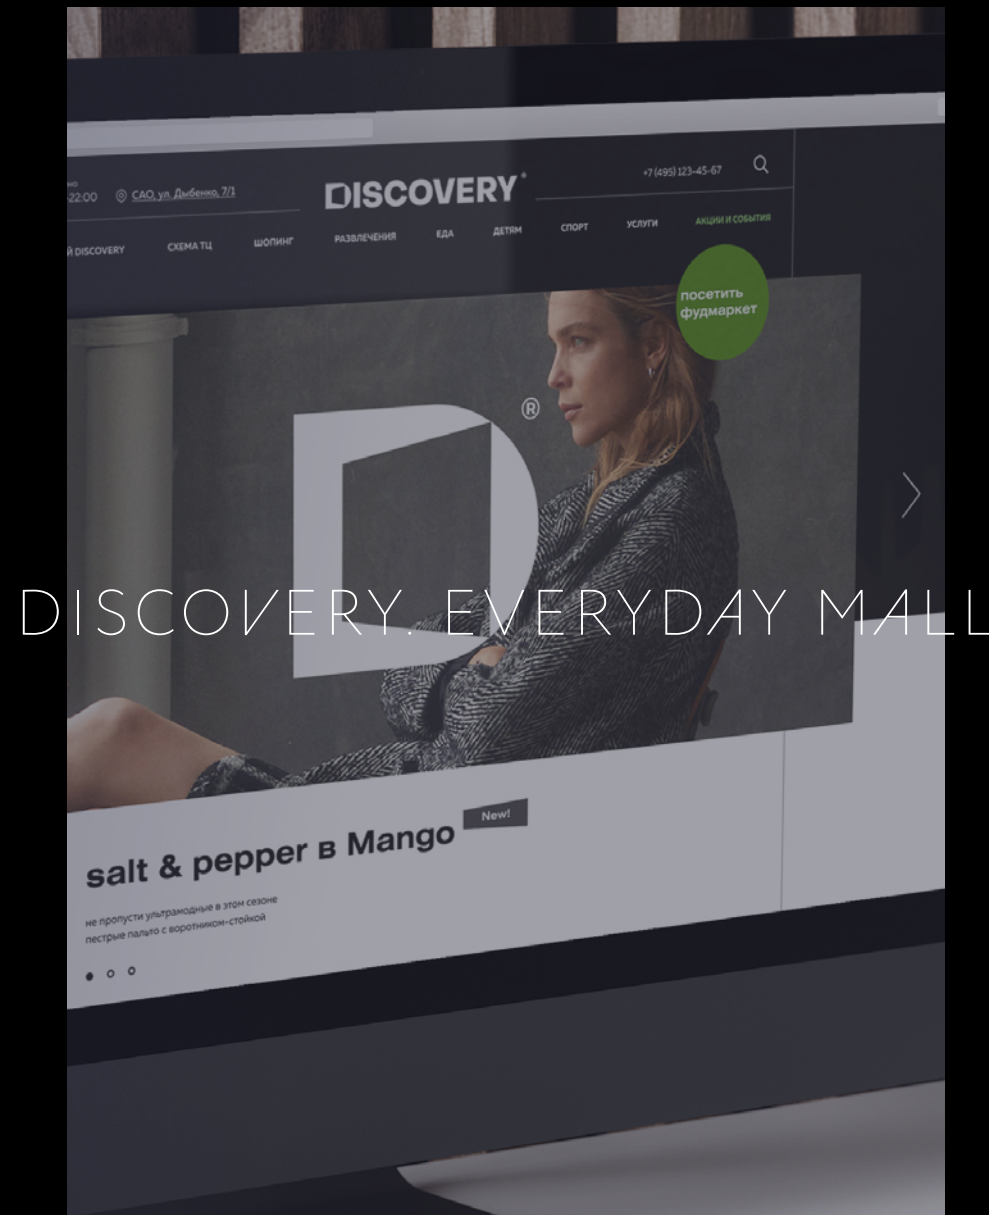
22:00 САО, ул. Дыбенко, 7/1

DISCOVERY

+7 (495) 123-45-67

Й DISCOVERY СХЕМА ТЦ ШОПИНГ РАЗВЛЕЧЕНИЯ ЕДА ДЕТЯМ СПОРТ УСЛУГИ АКЦИИ И СОБЫТИЯ

посетить фудмаркет

®

DISCOVERY. EVERYDAY MALL

salt & pepper в Mango

New!

не пропусти ультрамодные в этом сезоне пестрые пальто с воротником-стойкой